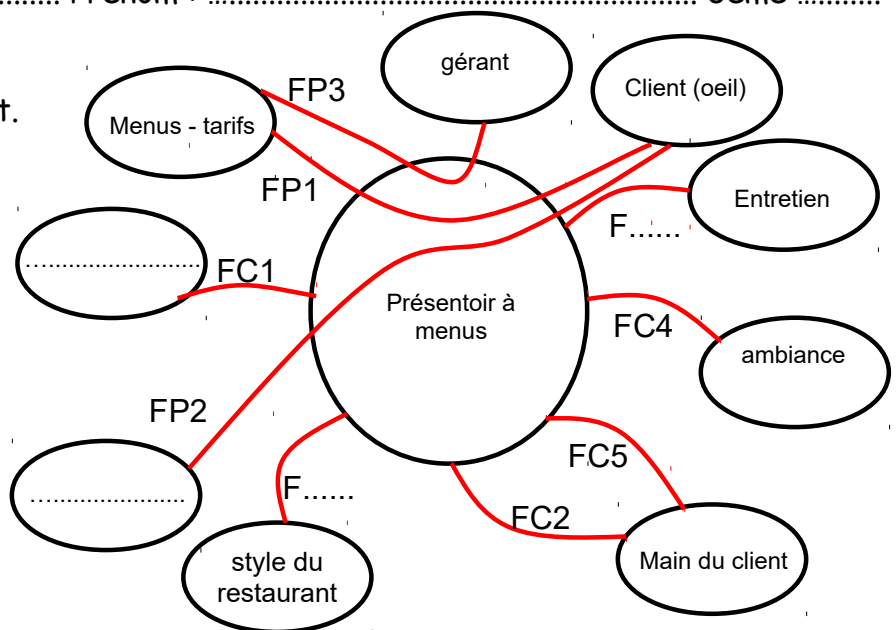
gérant

Client (oeil)

Menus - tarifs

FP3

FP1

Entretien

F......

.............................

FC1

Présentoir à menus

FC4

ambiance

FP2

FC5

.......................

F......

FC2

Main du client

style du restaurant